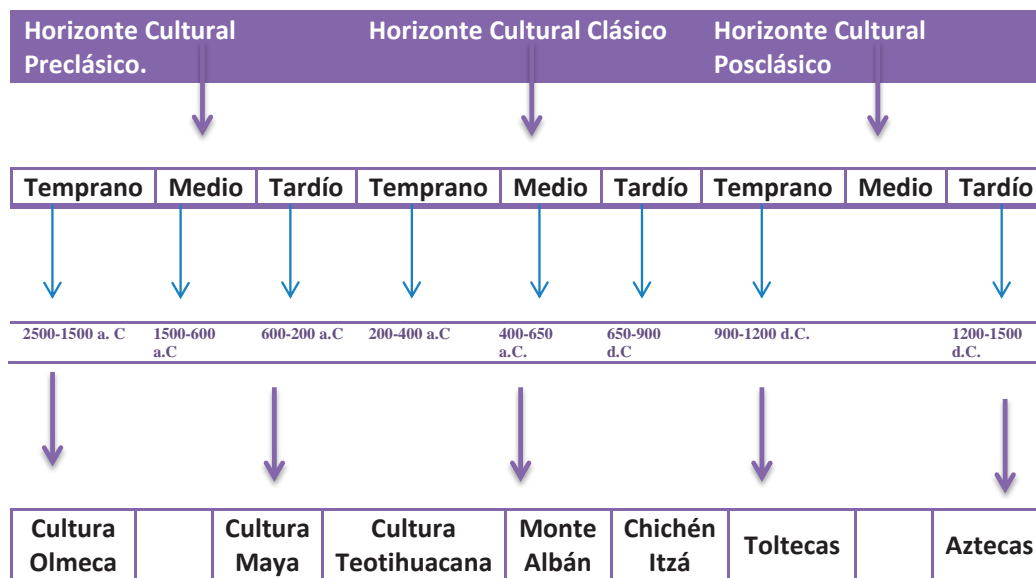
Horizonte Cultural Preclásico.

Horizonte Cultural Clásico

Horizonte Cultural Posclásico

| Temprano | Medio | Tardío | Temprano | Medio | Tardío | Temprano | Medio | Tardío |
|---|---|---|---|---|---|---|---|---|

| 2500-1500 a. C | 1500-600 a.C | 600-200 a.C | 200-400 a.C | 400-650 a.C. | 650-900 d.C | 900-1200 d.C. | | 1200-1500 d.C. |
|---|---|---|---|---|---|---|---|---|

| Cultura Olmeca | | Cultura Maya | Cultura Teotihuacana | Monte Albán | Chichén Itzá | Toltecas | | Aztecas |
|---|---|---|---|---|---|---|---|---|